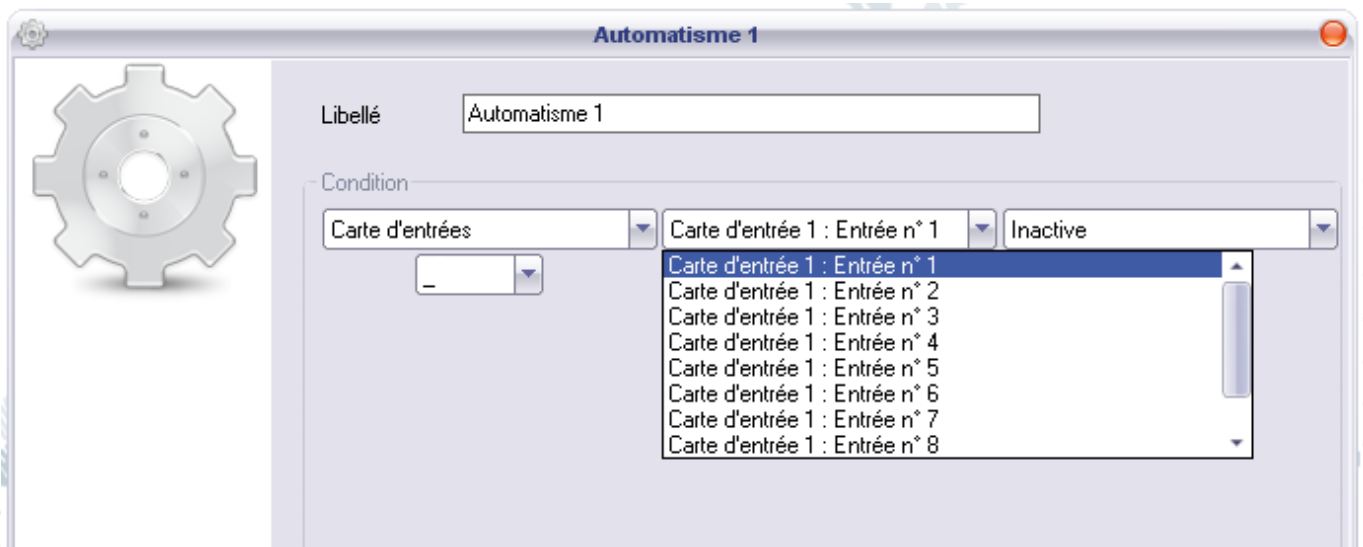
Automatisme 1

Libellé
Automatisme 1

Condition
Carte d'entrées
Carte d'entrée 1 : Entrée n° 1
Inactive
_
Carte d'entrée 1 : Entrée n° 1
Carte d'entrée 1 : Entrée n° 2
Carte d'entrée 1 : Entrée n° 3
Carte d'entrée 1 : Entrée n° 4
Carte d'entrée 1 : Entrée n° 5
Carte d'entrée 1 : Entrée n° 6
Carte d'entrée 1 : Entrée n° 7
Carte d'entrée 1 : Entrée n° 8